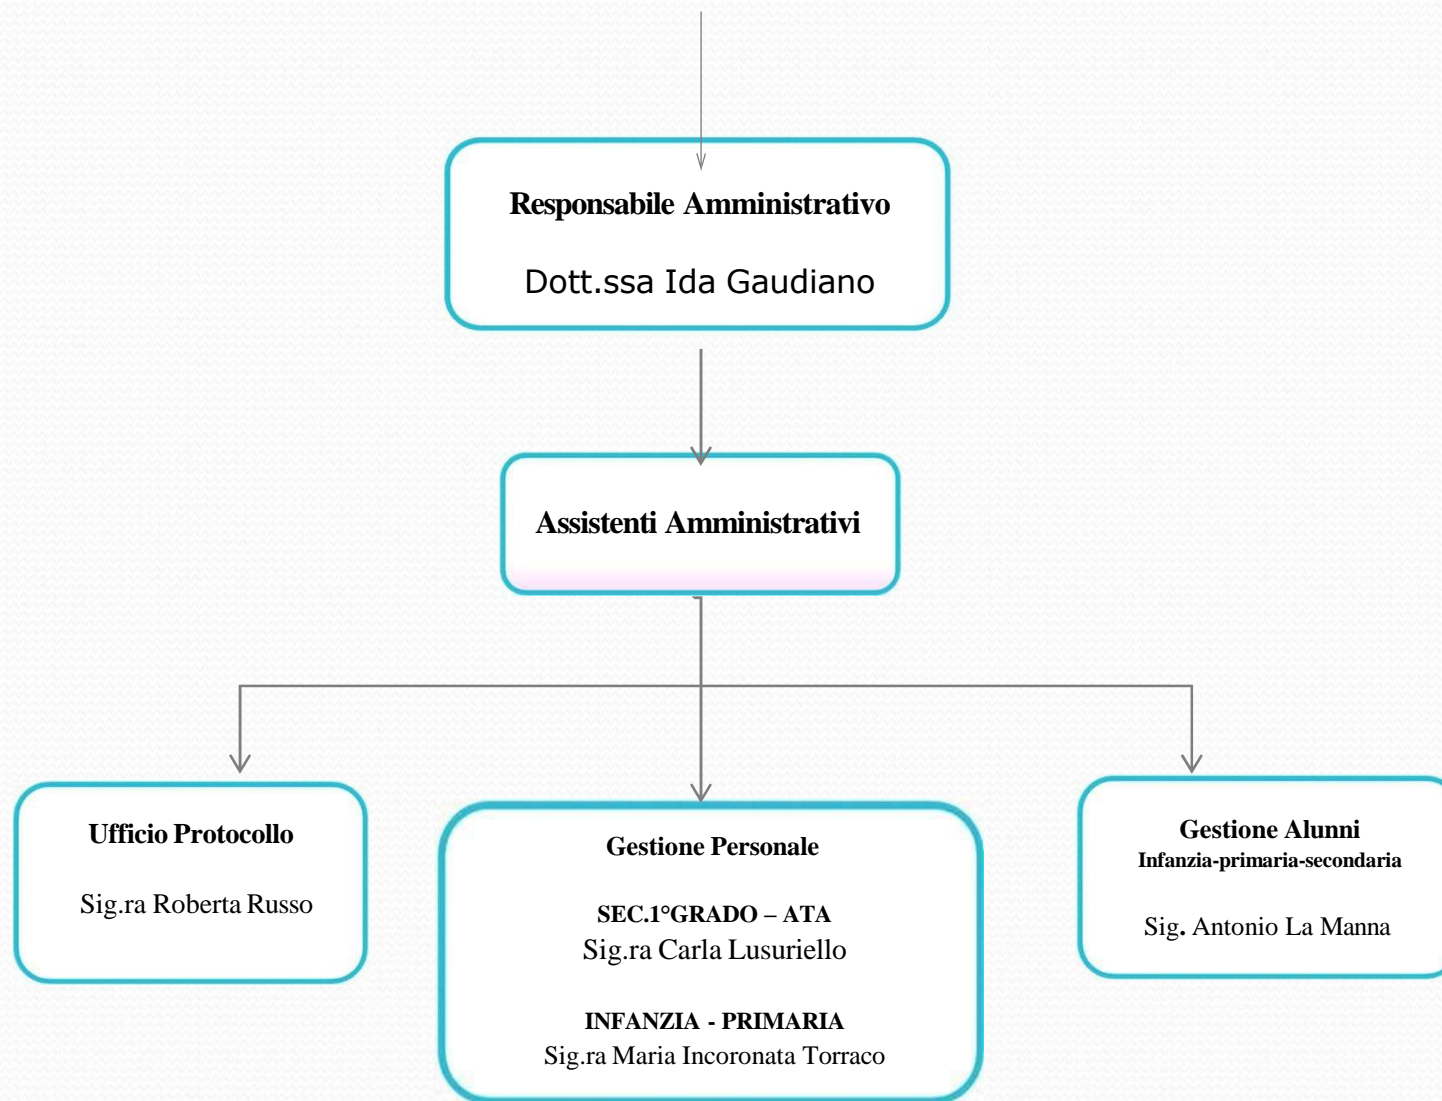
Responsabile Amministrativo

Dott.ssa Ida Gaudiano

Assistenti Amministrativi

Ufficio Protocollo

Sig.ra Roberta Russo

Gestione Personale

SEC.1°GRADO – ATA
Sig.ra Carla Lusuriello

INFANZIA - PRIMARIA
Sig.ra Maria Incoronata Torraco

Gestione Alunni
Infanzia-primaria-secondaria

Sig. Antonio La Manna